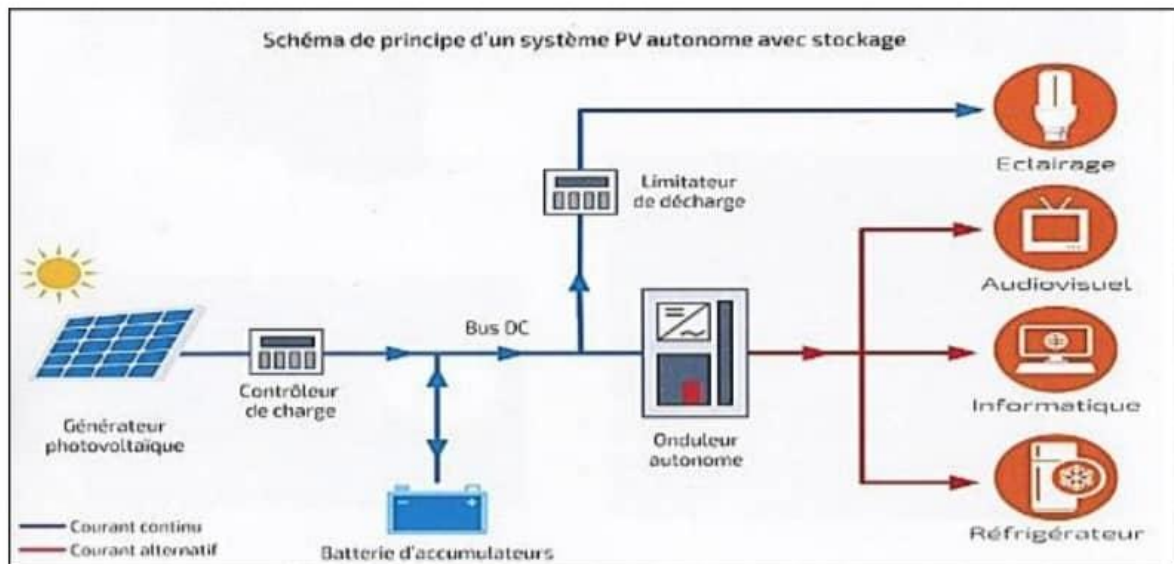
Schéma de principe d'un système PV autonome avec stockage

Eclairage

Limitateur de décharge

Audiovisuel

Bus DC

Informatique

Contrôleur de charge

Générateur photovoltaïque

Onduleur autonome

Réfrigérateur

Courant continu

Courant alternatif

Batterie d'accumulateurs